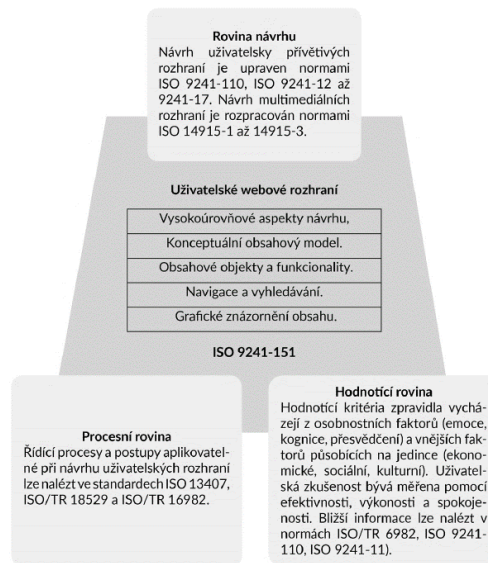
**Rovina návrhu**
Návrh uživatelsky přívětivých rozhraní je upraven normami ISO 9241-110, ISO 9241-12 až 9241-17. Návrh multimediálních rozhraní je rozpracován normami ISO 14915-1 až 14915-3.

**Uživatelské webové rozhraní**

| Vysokoúrovňové aspekty návrhu, |
|---|
| Konceptuální obsahový model. |
| Obsahové objekty a funkcionality. |
| Navigace a vyhledávání. |
| Grafické znázornění obsahu. |

**ISO 9241-151**

**Procesní rovina**
Řídící procesy a postupy aplikovatelné při návrhu uživatelských rozhraní lze nalézt ve standardech ISO 13407, ISO/TR 18529 a ISO/TR 16982.

**Hodnotící rovina**
Hodnotící kritéria zpravidla vycházejí z osobnostních faktorů (emoce, kognice, přesvědčení) a vnějších faktorů působících na jedince (ekonomické, sociální, kulturní). Uživatelská zkušenost bývá měřena pomocí efektivnosti, výkonosti a spokojenosti. Bližší informace lze nalézt v normách ISO/TR 6982, ISO 9241-110, ISO 9241-11).